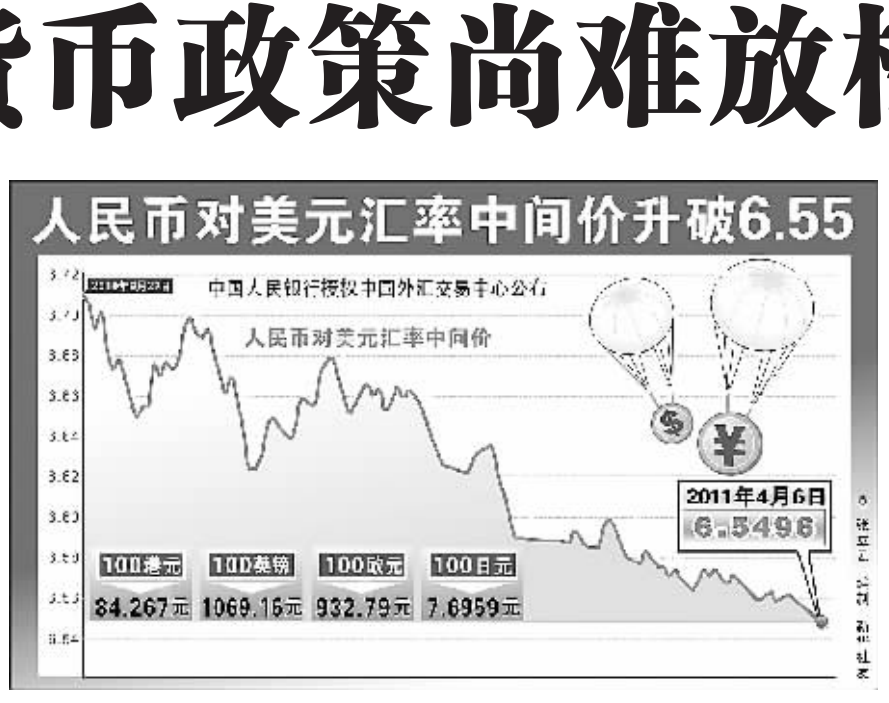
货币政策尚难放

人民币对美元汇率中间价升破6.55

6.72
6.70
6.68
6.66
6.64
6.62
6.60
6.58
6.56
6.54

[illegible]

中国人民银行授权中国外汇交易中心公布

人民币对美元汇率中间价

2011年4月6日
6.5496

100港元
84.267元

100英镑
1069.16元

100欧元
932.79元

100日元
7.6959元

新华社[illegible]